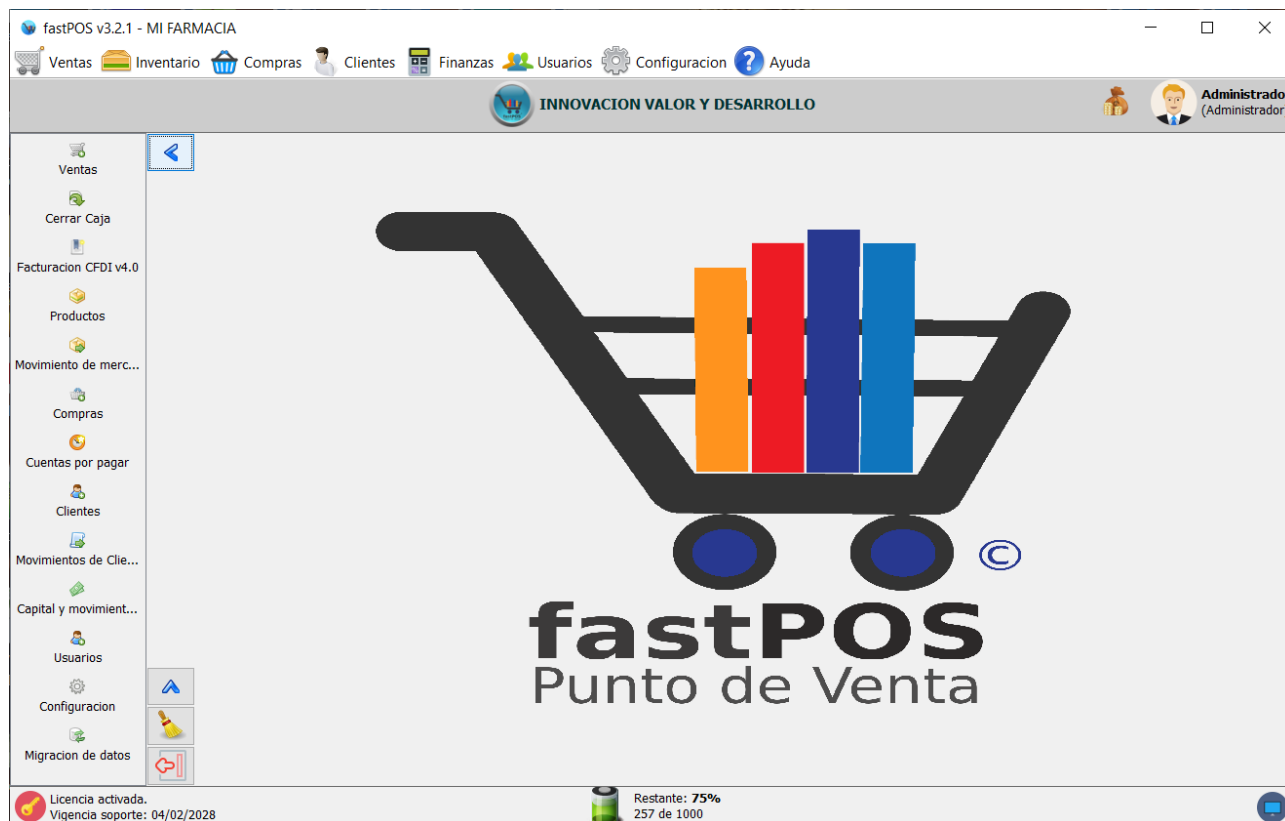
fastPOS v3.2.1 - MI FARMACIA

Ventas Inventario Compras Clientes Finanzas Usuarios Configuracion Ayuda

INNOVACION VALOR Y DESARROLLO

Administrado
(Administrador

Ventas
Cerrar Caja
Facturacion CFDI v4.0
Productos
Movimiento de merc...
Compras
Cuentas por pagar
Clientes
Movimientos de Clie...
Capital y movimient...
Usuarios
Configuracion
Migracion de datos

©
fastPOS
Punto de Venta

Licencia activada.
Vigencia soporte: 04/02/2028

Restante: 75%
257 de 1000